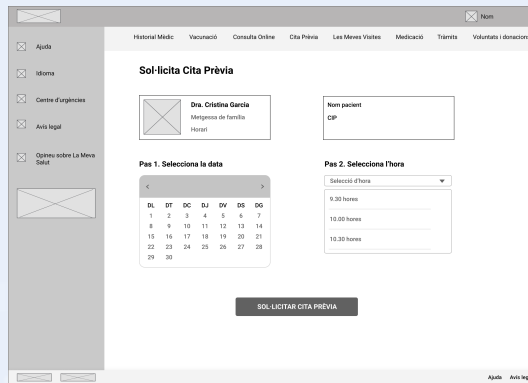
Nom

Ajuda

Idioma

Centre d'urgències

Avís legal

Opineu sobre La Meva Salut

Historial Mèdic Vacunació Consulta Online Cita Prèvia Les Meves Visites Medicació Tràmits Voluntats i donacions

Sol·licita Cita Prèvia

Dra. Cristina Garcia
Metgessa de família
Horari

Nom pacient
CIP

Pas 1. Selecciona la data

<

>

| DL | DT | DC | DJ | DV | DS | DG |
|---|---|---|---|---|---|---|
| 1 | 2 | 3 | 4 | 5 | 6 | 7 |
| 8 | 9 | 10 | 11 | 12 | 13 | 14 |
| 15 | 16 | 17 | 18 | 19 | 20 | 21 |
| 22 | 23 | 24 | 25 | 26 | 27 | 28 |
| 29 | 30 | | | | | |

Pas 2. Selecciona l'hora

Selecció d'hora

9.30 hores

10.00 hores

10.30 hores

SOL·LICITAR CITA PRÈVIA

Ajuda Avís leg